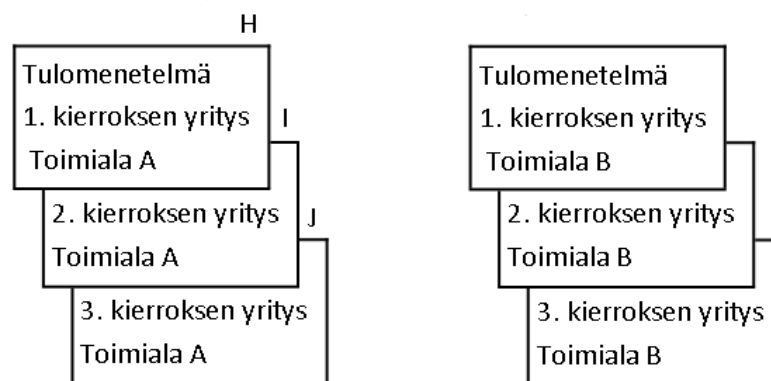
H

Tulomenetelmä
1. kierroksen yritys
Toimiala A

I

2. kierroksen yritys
Toimiala A

J

3. kierroksen yritys
Toimiala A

Tulomenetelmä
1. kierroksen yritys
Toimiala B

2. kierroksen yritys
Toimiala B

3. kierroksen yritys
Toimiala B